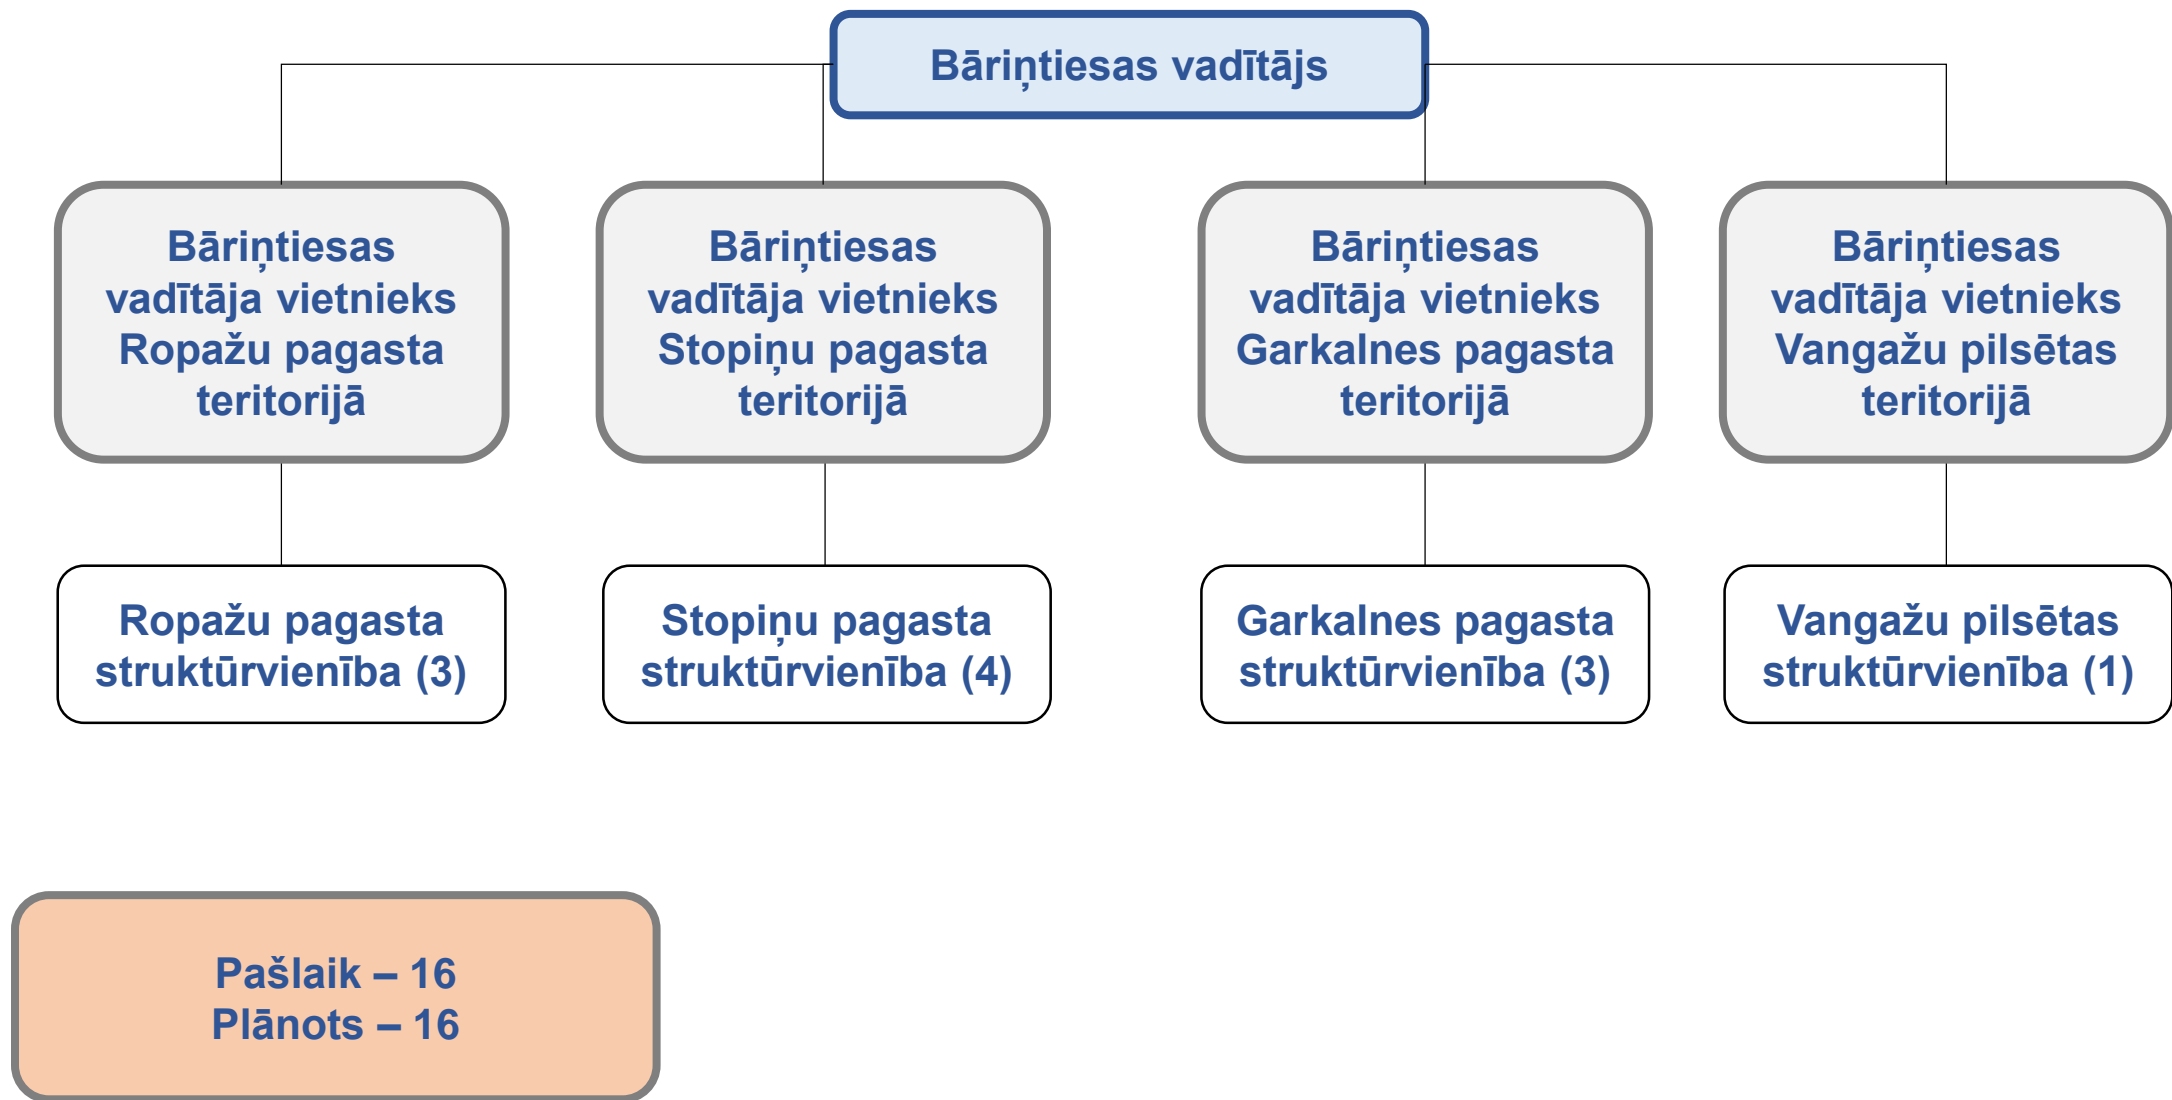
Bāriņtiesas vadītājs

Bāriņtiesas vadītāja vietnieks Ropažu pagasta teritorijā

Bāriņtiesas vadītāja vietnieks Stopiņu pagasta teritorijā

Bāriņtiesas vadītāja vietnieks Garkalnes pagasta teritorijā

Bāriņtiesas vadītāja vietnieks Vangažu pilsētas teritorijā

Ropažu pagasta struktūrvienība (3)

Stopiņu pagasta struktūrvienība (4)

Garkalnes pagasta struktūrvienība (3)

Vangažu pilsētas struktūrvienība (1)

Pašlaik – 16
Plānots – 16